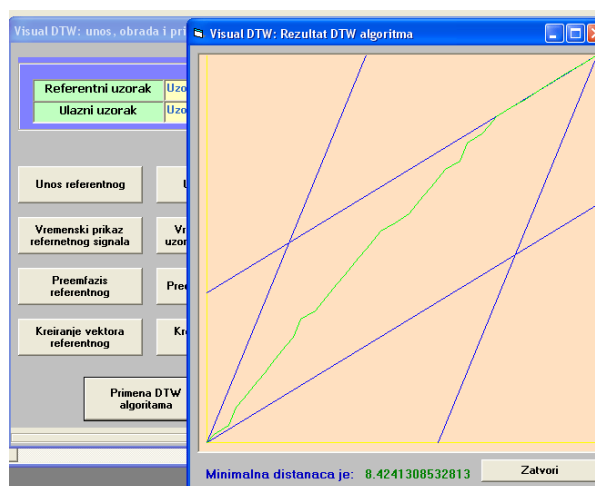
Visual DTW: unos, obrada i pri

Referentni uzorak | Uzo

Ulazni uzorak | Uzo

Unos referentnog

U

Vremenski prikaz refernetnog signala

Vr uzor

Preemfazis referentnog

Pre

Kreiranje vektora referentnog

Kr

Primena DTW algoritama

Visual DTW: Rezultat DTW algoritma

Minimalna distanaca je: 8.4241308532813

Zatvori